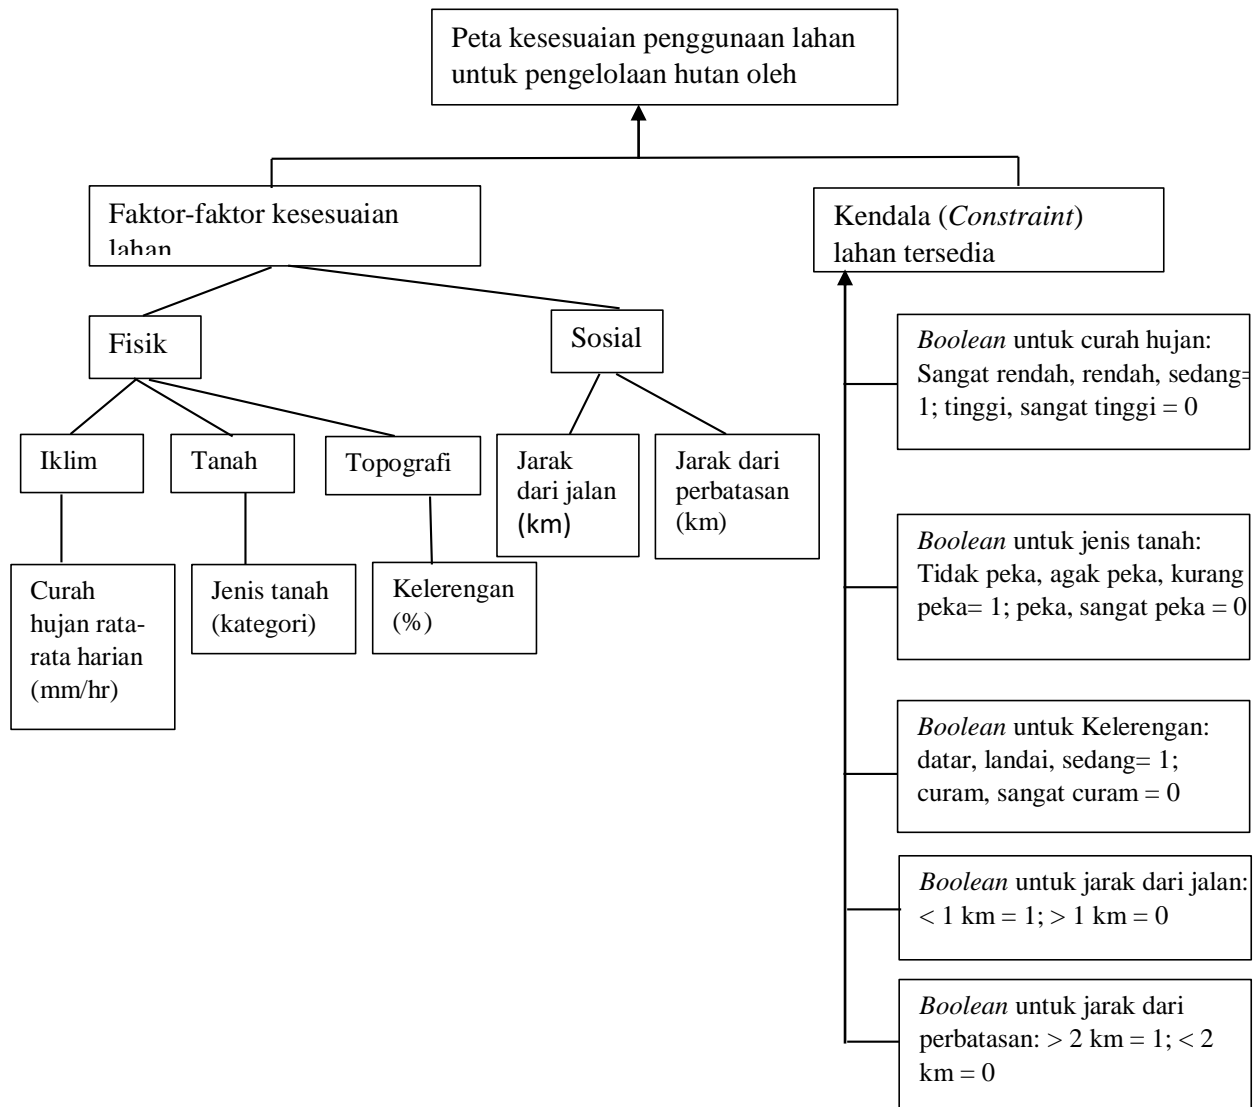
Peta kesesuaian penggunaan lahan untuk pengelolaan hutan oleh

Faktor-faktor kesesuaian lahan

Kendala (*Constraint*) lahan tersedia

Fisik

Sosial

Iklim

Tanah

Topografi

Jarak dari jalan (km)

Jarak dari perbatasan (km)

Curah hujan rata-rata harian (mm/hr)

Jenis tanah (kategori)

Kelerengan (%)

*Boolean* untuk curah hujan: Sangat rendah, rendah, sedang= 1; tinggi, sangat tinggi = 0

*Boolean* untuk jenis tanah: Tidak peka, agak peka, kurang peka= 1; peka, sangat peka = 0

*Boolean* untuk Kelerengan: datar, landai, sedang= 1; curam, sangat curam = 0

*Boolean* untuk jarak dari jalan: $< 1$ km = 1; $> 1$ km = 0

*Boolean* untuk jarak dari perbatasan: $> 2$ km = 1; $< 2$ km = 0